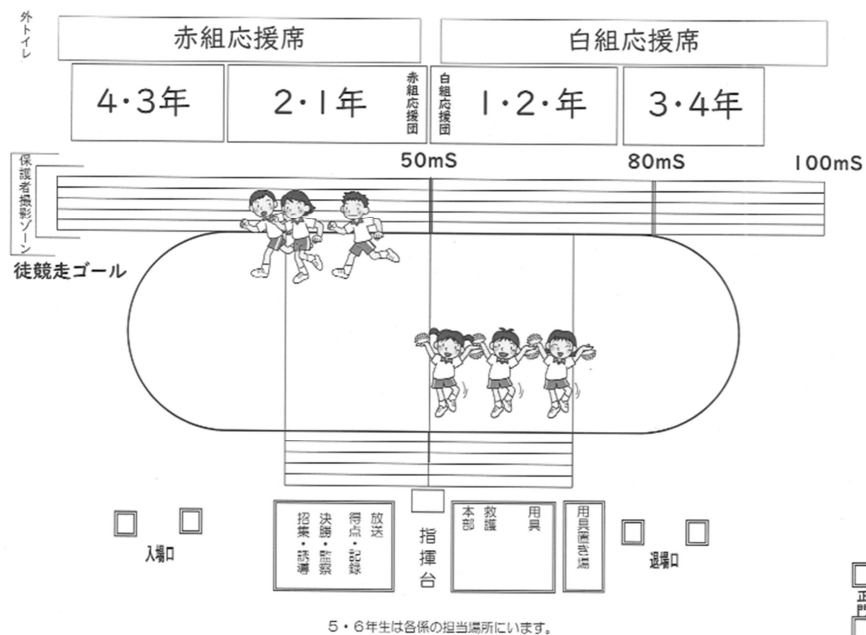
外トイレ

赤組応援席

白組応援席

4・3年

2・1年

赤組応援団

白組応援団

1・2・年

3・4年

保護者撮影ゾーン

50mS

80mS

100mS

徒競走ゴール

入場口

招集・誘導

決勝・監察

得点・記録

放送

指揮台

本部

救護

用具

用具置き場

退場口

正門

5・6年生は各係の担当場所にいます。